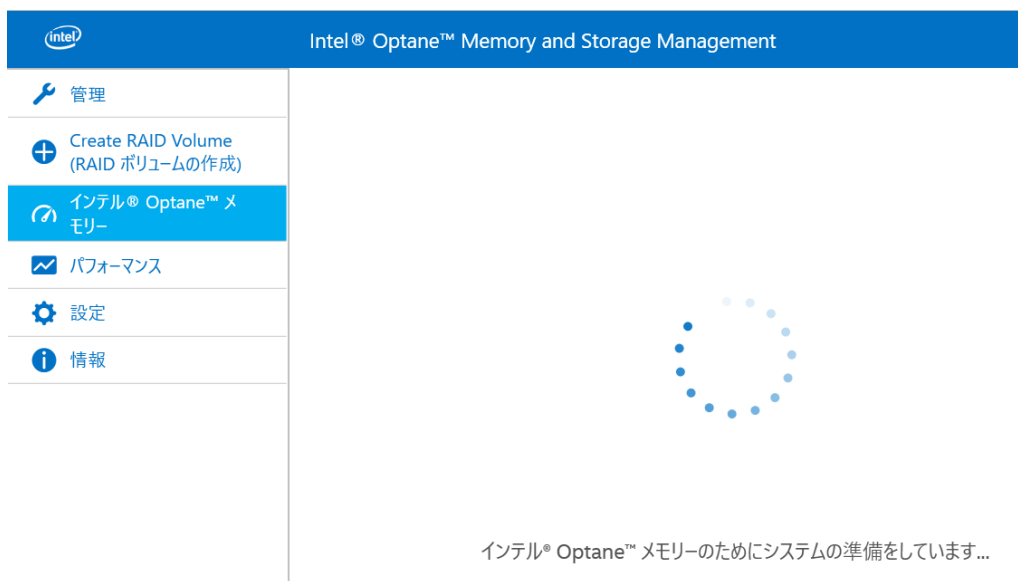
intel

Intel® Optane™ Memory and Storage Management

管理

Create RAID Volume (RAID ボリュームの作成)

インテル® Optane™ メモリー

パフォーマンス

設定

情報

インテル® Optane™ メモリーのためにシステムの準備をしています...